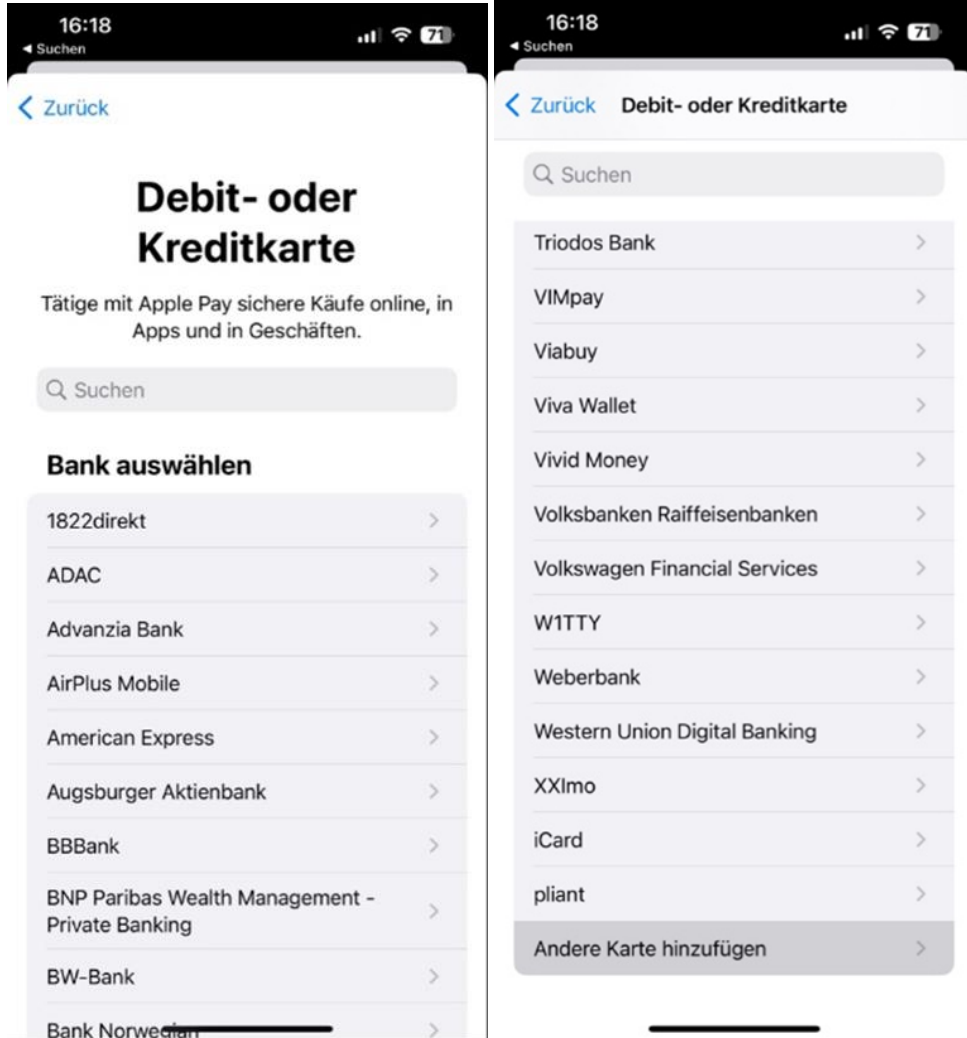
16:18
◂ Suchen
71

< Zurück

Debit- oder Kreditkarte

Tätige mit Apple Pay sichere Käufe online, in Apps und in Geschäften.

Q Suchen

Bank auswählen

1822direkt >
ADAC >
Advanzia Bank >
AirPlus Mobile >
American Express >
Augsburger Aktienbank >
BBBank >
BNP Paribas Wealth Management - Private Banking >
BW-Bank >
Bank Norwegian >

16:18
◂ Suchen
71

< Zurück Debit- oder Kreditkarte

Q Suchen

Triodos Bank >
VIMpay >
Viabuy >
Viva Wallet >
Vivid Money >
Volksbanken Raiffeisenbanken >
Volkswagen Financial Services >
W1TTY >
Weberbank >
Western Union Digital Banking >
XXImo >
iCard >
pliant >
Andere Karte hinzufügen >